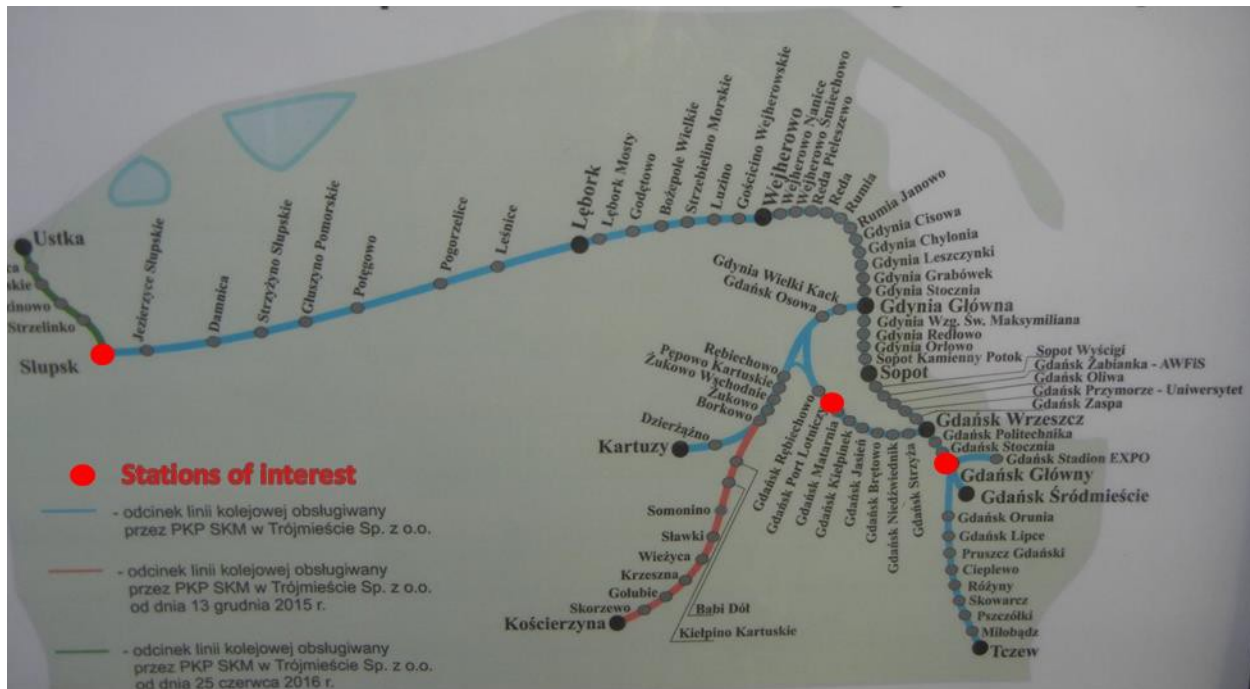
Ustka
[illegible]
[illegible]kie
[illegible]dnowo
Strzelinko
Słupsk
Jezierzyce Słupskie
Damnica
Strzyżyno Słupskie
Głuszyno Pomorskie
Potęgowo
Pogorzelice
Leśnice
Lębork
Lębork Mosty
Godętowo
Bożepole Wielkie
Strzebielino Morskie
Luzino
Gościcino Wejherowskie
Wejherowo
Wejherowo Nanice
Wejherowo Śmiechowo
Reda Pieleszewo
Reda
Rumia
Rumia Janowo
Gdynia Cisowa
Gdynia Chylonia
Gdynia Leszczynki
Gdynia Grabówek
Gdynia Stocznia
Gdynia Główna
Gdynia Wzg. Św. Maksymiliana
Gdynia Redłowo
Gdynia Orłowo
Sopot Kamienny Potok
Sopot
Sopot Wyścigi
Gdańsk Żabianka - AWFiS
Gdańsk Oliwa
Gdańsk Przymorze - Uniwersytet
Gdańsk Zaspa
Gdańsk Wrzeszcz
Gdańsk Politechnika
Gdańsk Stocznia
Gdańsk Stadion EXPO
Gdańsk Główny
Gdańsk Śródmieście
Gdańsk Orunia
Gdańsk Lipce
Pruszcz Gdański
Cieplewo
Różyny
Skowarcz
Pszczółki
Miłobądz
Tczew
Gdynia Wielki Kack
Gdańsk Osowa
Rębiechowo
Pępowo Kartuskie
Żukowo Wschodnie
Żukowo
Borkowo
Dzierżążno
Kartuzy
Gdańsk Rębiechowo
Gdańsk Port Lotniczy
Gdańsk Matarnia
Gdańsk Kiełpinek
Gdańsk Jasień
Gdańsk Brętowo
Gdańsk Niedźwiednik
Gdańsk Strzyża
Somonino
Sławki
Wieżyca
Krzeszna
Gołubie
Skorzewo
Kościerzyna
Babi Dół
Kiełpino Kartuskie

Stations of interest
- odcinek linii kolejowej obsługiwany przez PKP SKM w Trójmieście Sp. z o.o.
- odcinek linii kolejowej obsługiwany przez PKP SKM w Trójmieście Sp. z o.o. od dnia 13 grudnia 2015 r.
- odcinek linii kolejowej obsługiwany przez PKP SKM w Trójmieście Sp. z o.o. od dnia 25 czerwca 2016 r.